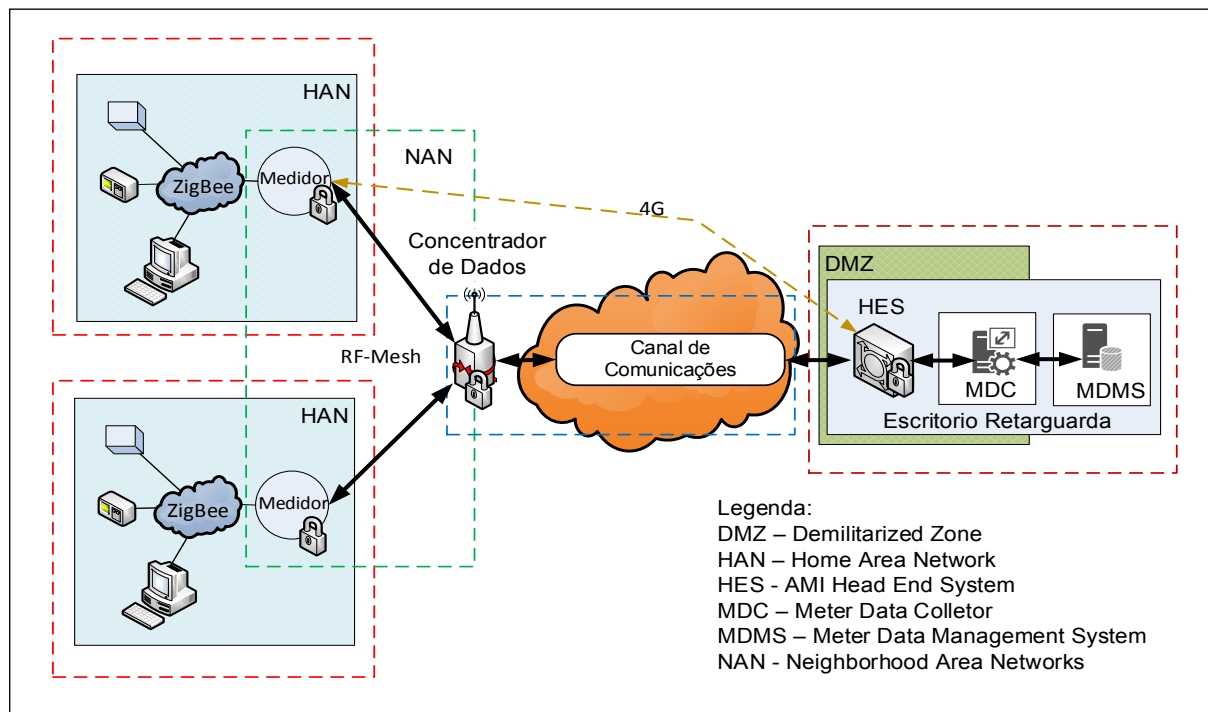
HAN

NAN

ZigBee

Medidor

4G

Concentrador de Dados

DMZ

HES

RF-Mesh

Canal de Comunicações

MDC

MDMS

Escritorio Retarguarda

HAN

ZigBee

Medidor

Legenda:
DMZ – Demilitarized Zone
HAN – Home Area Network
HES - AMI Head End System
MDC – Meter Data Colletor
MDMS – Meter Data Management System
NAN - Neighborhood Area Networks